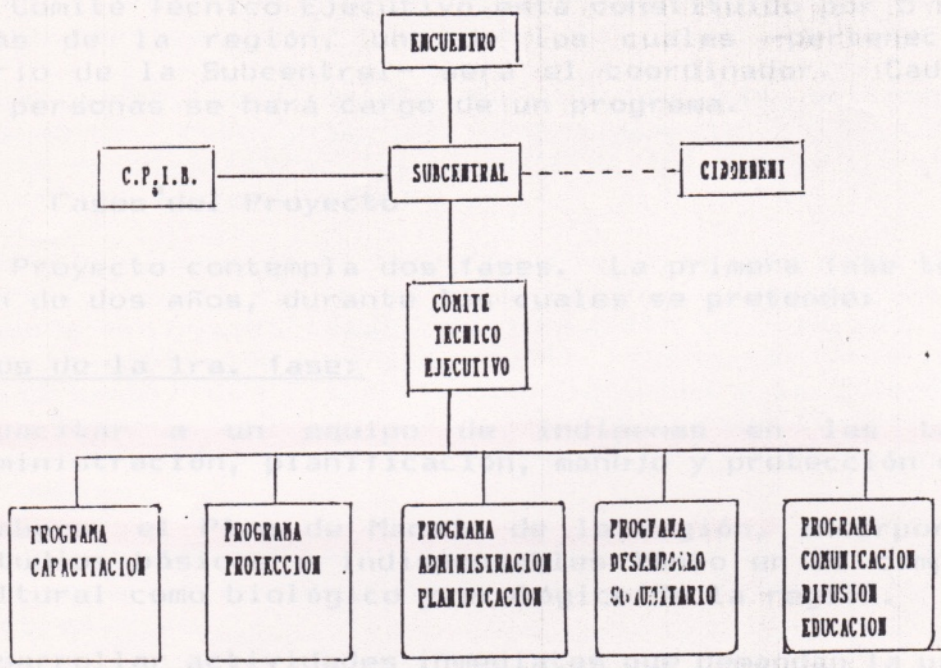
ENCUENTRO

C.P.I.B.

SUBCENTRAL

CIDDEBENI

COMITE TECNICO EJECUTIVO

PROGRAMA CAPACITACION

PROGRAMA PROTECCION

PROGRAMA ADMINISTRACION PLANIFICACION

PROGRAMA DESARROLLO COMUNITARIO

PROGRAMA COMUNICACION DIFUSION EDUCACION